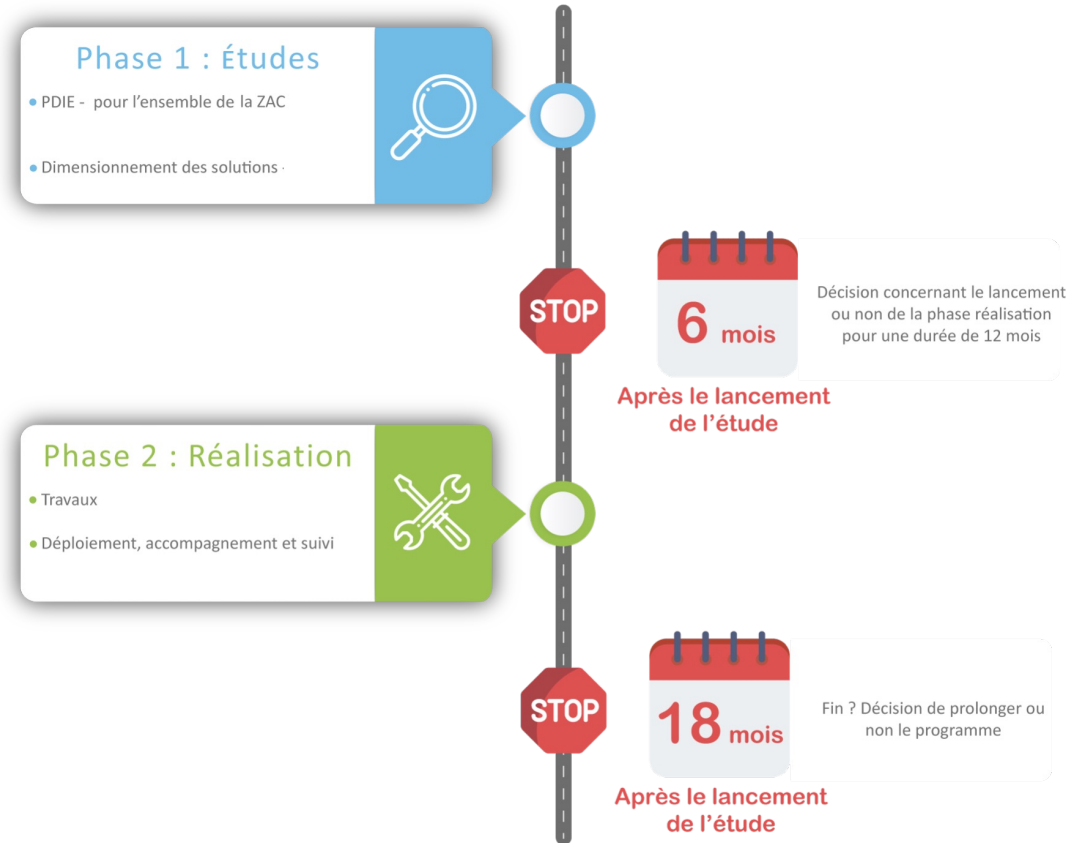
Phase 1 : Études

• PDIE - pour l'ensemble de la ZAC

• Dimensionnement des solutions ·

STOP

6 mois

Décision concernant le lancement ou non de la phase réalisation pour une durée de 12 mois

Après le lancement de l'étude

Phase 2 : Réalisation

• Travaux

• Déploiement, accompagnement et suivi

STOP

18 mois

Fin ? Décision de prolonger ou non le programme

Après le lancement de l'étude